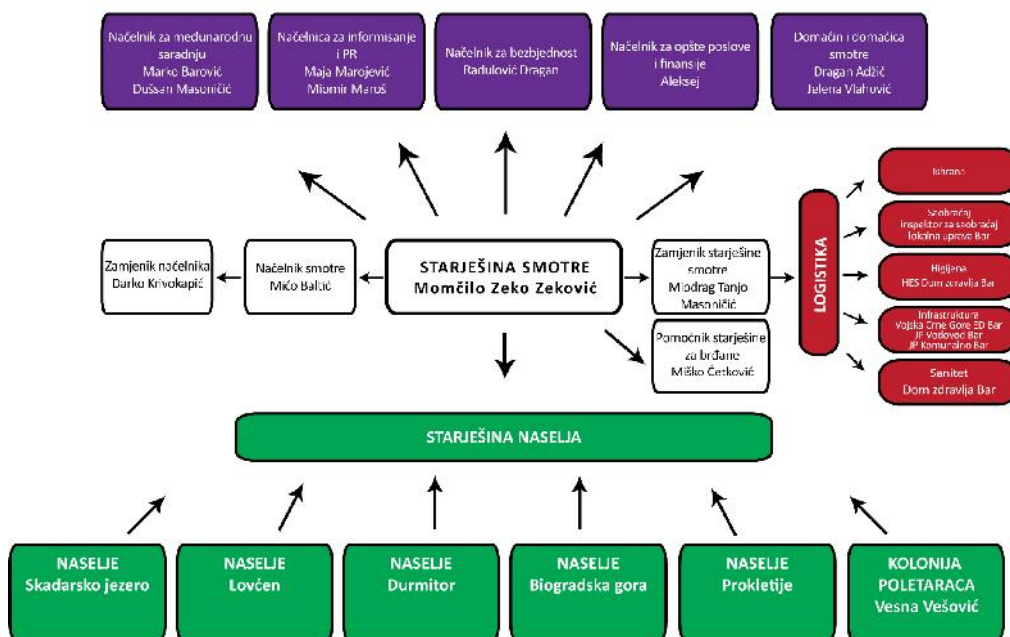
Načelnik za međunarodnu saradnju
Marko Barović
Dušan Masoničić

Načelnica za informisanje i PR
Maja Marojević
Miomir Maroš

Načelnik za bezbjednost
Radulović Dragan

Načelnik za opšte poslove i finansije
Aleksej

Domaćin i domaćica smotre
Dragan Adžić
Jelena Vlahović

Zamjenik načelnika
Darko Krivokapić

Načelnik smotre
Mićo Baltić

STARJEŠINA SMOTRE
Momčilo Zeko Zeković

Zamjenik starješine smotre
Miodrag Tanjo Masoničić

Pomoćnik starješine za brđane
Miško Ćetković

LOGISTIKA

Ishrana

Saobraćaj
Inspektor za saobraćaj lokalna uprava Bar

Higijena
HES Dom zdravlja Bar

Infrastruktura
Vojska Crne Gore ED Bar
JP Vodovod Bar
JP Komunalno Bar

Sanitet
Dom zdravlja Bar

STARJEŠINA NASELJA

NASELJE
Skadarsko jezero

NASELJE
Lovćen

NASELJE
Durmitor

NASELJE
Biogradska gora

NASELJE
Prokletije

KOLONIJA POLETARACA
Vesna Vešović